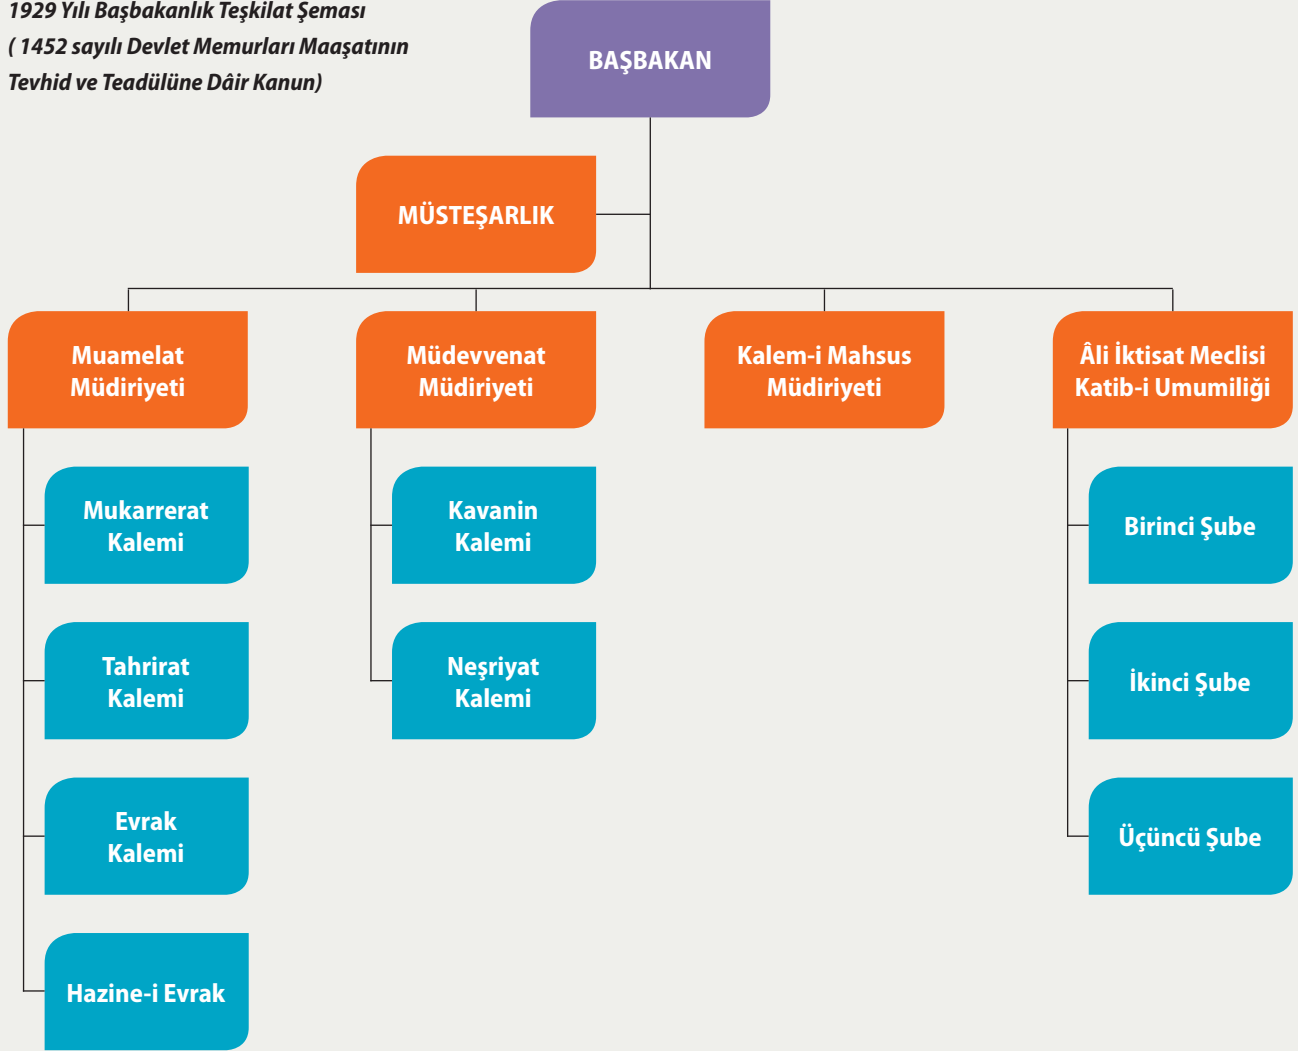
1929 Yılı Başbakanlık Teşkilat Şeması
( 1452 sayılı Devlet Memurları Maaşatının Tevhid ve Teadülüne Dâir Kanun)

BAŞBAKAN

MÜSTEŞARLIK

Muamelat Müdiriyeti

Mukarrerat Kalemi

Tahrirat Kalemi

Evrak Kalemi

Hazine-i Evrak

Müdevvenat Müdiriyeti

Kavanin Kalemi

Neşriyat Kalemi

Kalem-i Mahsus Müdiriyeti

Âli İktisat Meclisi Katib-i Umumiliği

Birinci Şube

İkinci Şube

Üçüncü Şube